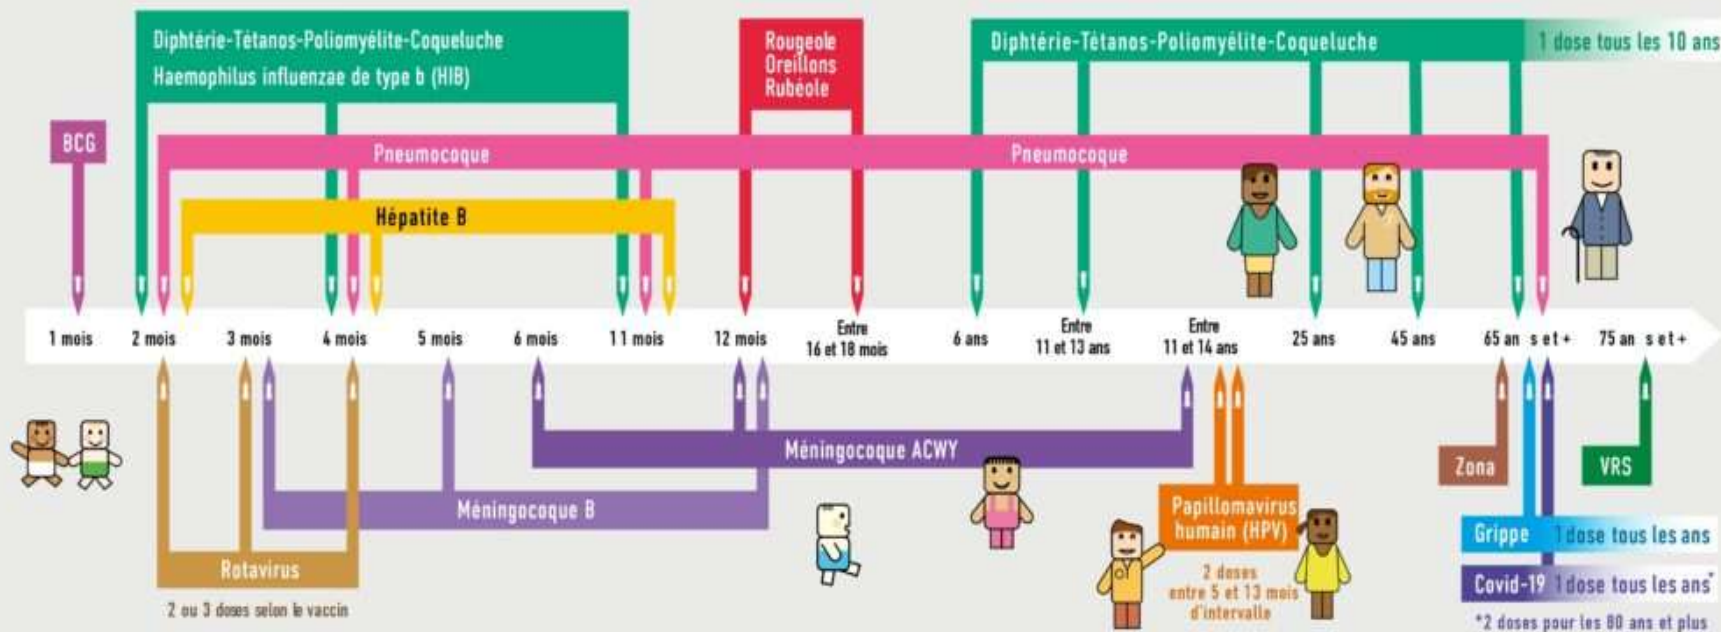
Diphtérie-Tétanos-Poliomyélite-Coqueluche
Haemophilus influenzae de type b (HIB)

Rougeole
Oreillons
Rubéole

Diphtérie-Tétanos-Poliomyélite-Coqueluche

1 dose tous les 10 ans

BCG

Pneumocoque

Pneumocoque

Hépatite B

1 mois 2 mois 3 mois 4 mois 5 mois 6 mois 11 mois 12 mois Entre 16 et 18 mois 6 ans Entre 11 et 13 ans Entre 11 et 14 ans 25 ans 45 ans 65 ans et + 75 ans et +

Méningocoque ACWY

Méningocoque B

Rotavirus

2 ou 3 doses selon le vaccin

Papillomavirus humain (HPV)

2 doses entre 5 et 13 mois d'intervalle

Zona

VRS

Grippe 1 dose tous les ans

Covid-19 1 dose tous les ans*

*2 doses pour les 80 ans et plus